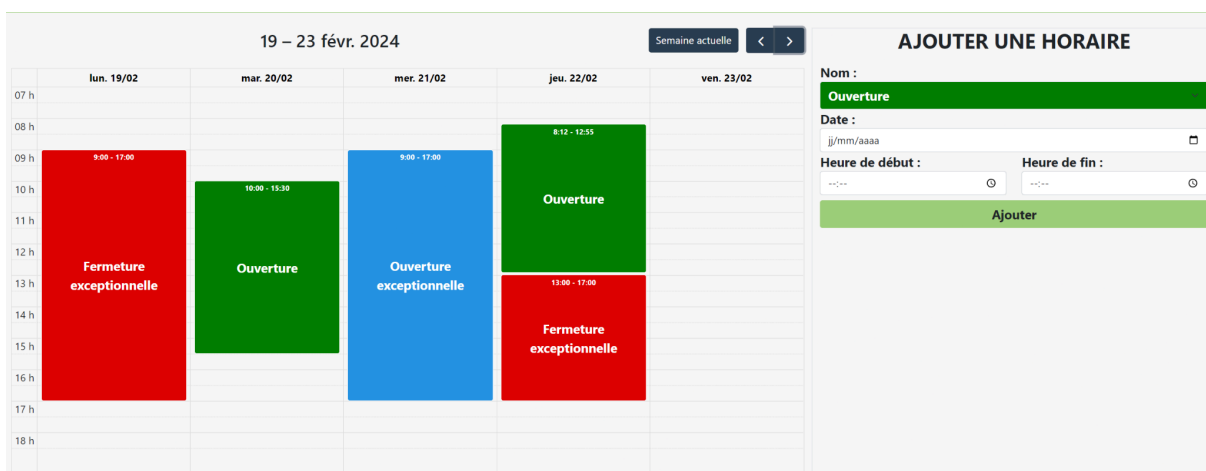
19 – 23 févr. 2024

Semaine actuelle

‹ ›

| | lun. 19/02 | mar. 20/02 | mer. 21/02 | jeu. 22/02 | ven. 23/02 |
|---|---|---|---|---|---|
| 07 h | | | | | |
| 08 h | | | | 8:12 - 12:55 Ouverture | |
| 09 h | 9:00 - 17:00 Fermeture exceptionnelle | | 9:00 - 17:00 Ouverture exceptionnelle | | |
| 10 h | | 10:00 - 15:30 Ouverture | | | |
| 11 h | | | | | |
| 12 h | | | | | |
| 13 h | | | | 13:00 - 17:00 Fermeture exceptionnelle | |
| 14 h | | | | | |
| 15 h | | | | | |
| 16 h | | | | | |
| 17 h | | | | | |
| 18 h | | | | | |

AJOUTER UNE HORAIRE

Nom :

Ouverture

Date :

jj/mm/aaaa

Heure de début :

--:--

Heure de fin :

--:--

Ajouter